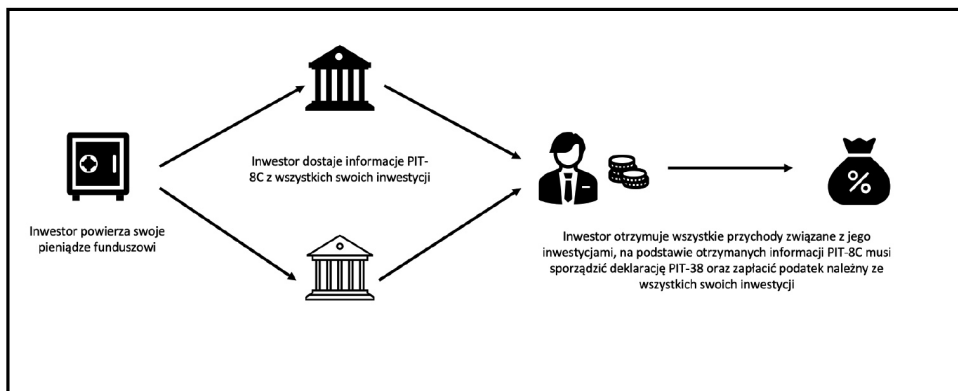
Inwestor powierza swoje pieniądze funduszowi

Inwestor dostaje informacje PIT-8C z wszystkich swoich inwestycji

Inwestor otrzymuje wszystkie przychody związane z jego inwestycjami, na podstawie otrzymanych informacji PIT-8C musi sporządzić deklarację PIT-38 oraz zapłacić podatek należny ze wszystkich swoich inwestycji

%